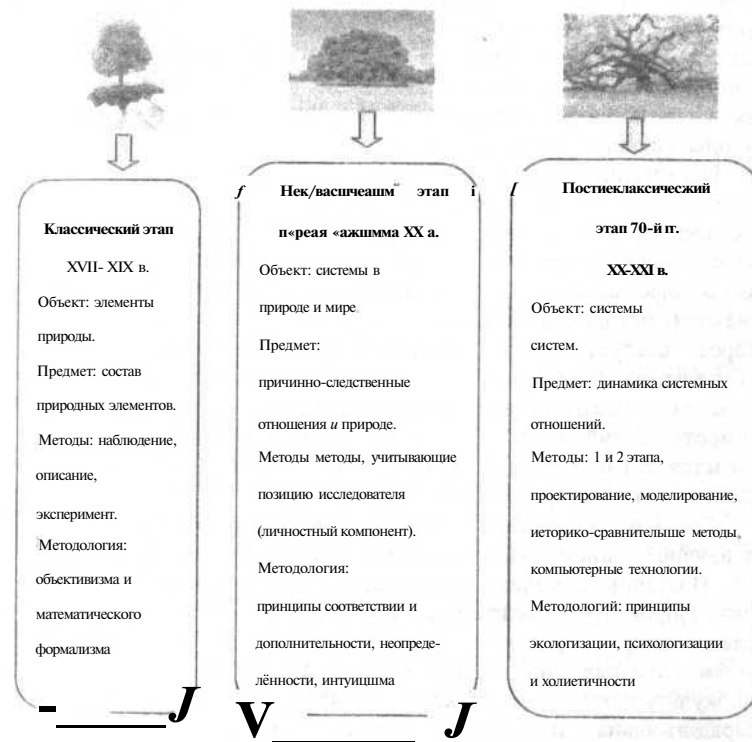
Классический этап

XVII- XIX в.

Объект: элементы природы.

Предмет: состав природных элементов.

Методы: наблюдение, описание, эксперимент.

Методология: объективизма и математического формализма

f Нек/васичеашм этап i

п«реая «ажшмма XX а.

Объект: системы в природе и мире.

Предмет: причинно-следственные отношения и природе.

Методы методы, учитывающие позицию исследователя (личностный компонент).

Методология: принципы соответствии и дополнительности, неопределённости, интуицшма

l Постиеклассичесжий

этап 70-й гг.

XX-XXI в.

Объект: системы систем.

Предмет: динамика системных отношений.

Методы: 1 и 2 этапа, проектирование, моделирование, иеторико-сравнительыше методы, компьютерные технологии.

Методологий: принципы экологизации, психологизации и холиетичности